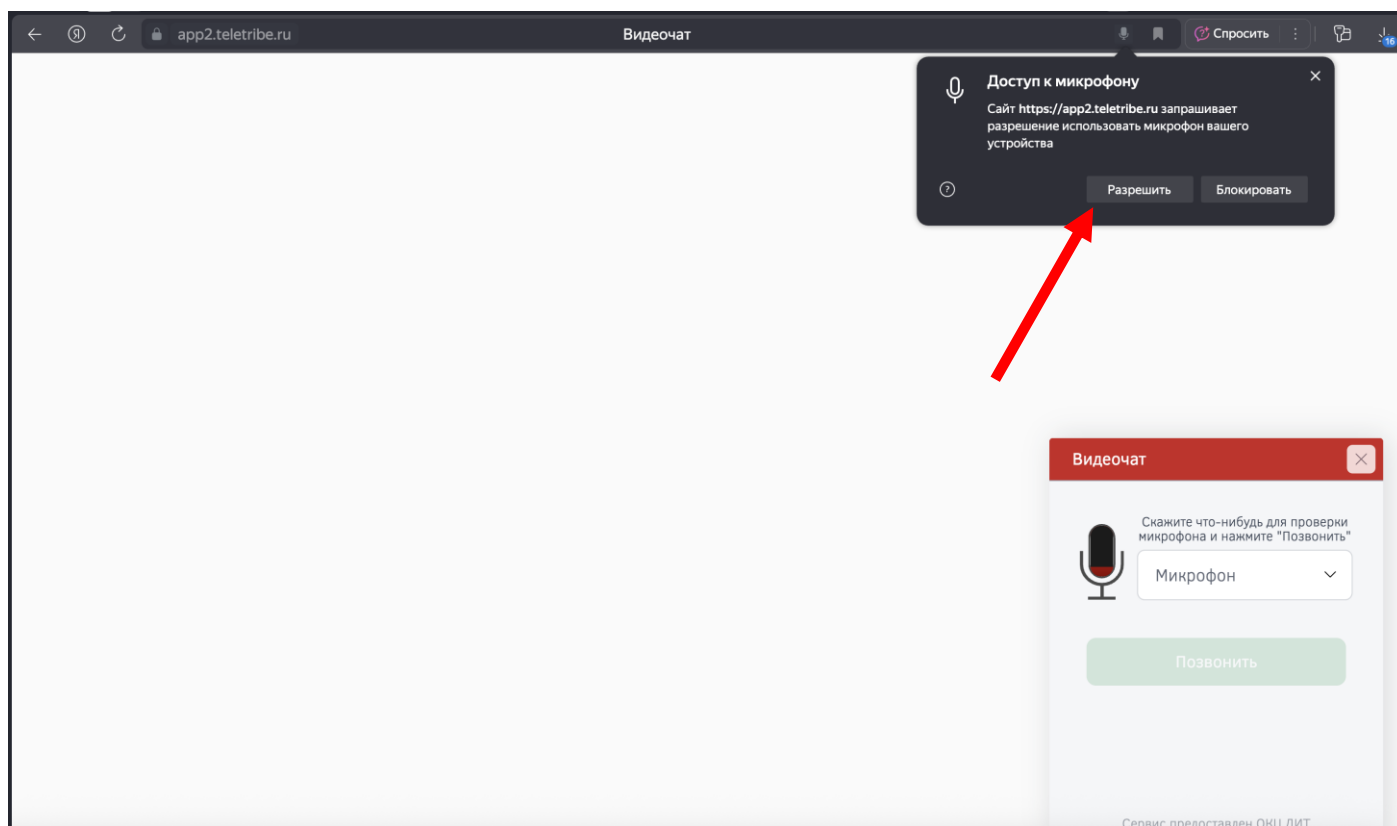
app2.teletribe.ru

Видеочат

Спросить

16

Доступ к микрофону

Сайт https://app2.teletribe.ru запрашивает разрешение использовать микрофон вашего устройства

Разрешить

Блокировать

Видеочат

Скажите что-нибудь для проверки микрофона и нажмите "Позвонить"

Микрофон

Позвонить

Сервис предоставлен ОКЦ ДИТ